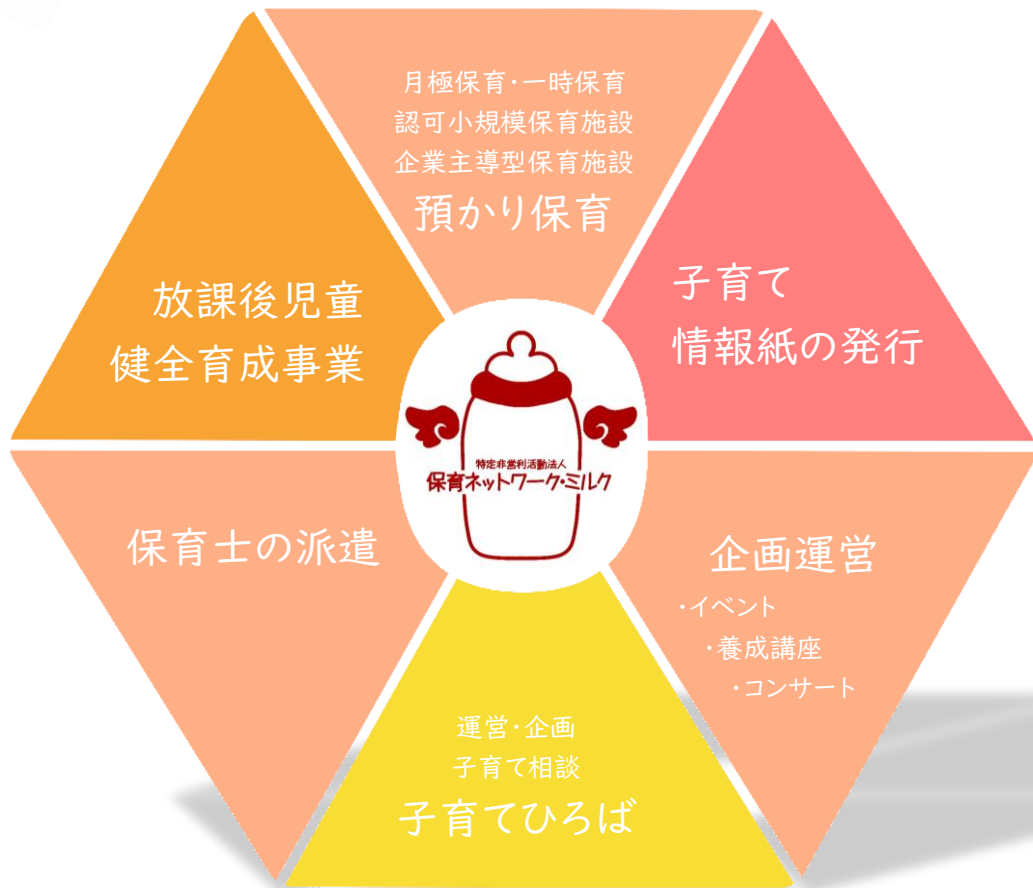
月極保育･一時保育
認可小規模保育施設
企業主導型保育施設
預かり保育

子育て
情報紙の発行

企画運営
･イベント
･養成講座
･コンサート

運営･企画
子育て相談
子育てひろば

保育士の派遣

放課後児童
健全育成事業

特定非営利活動法人
保育ネットワーク･ミルク